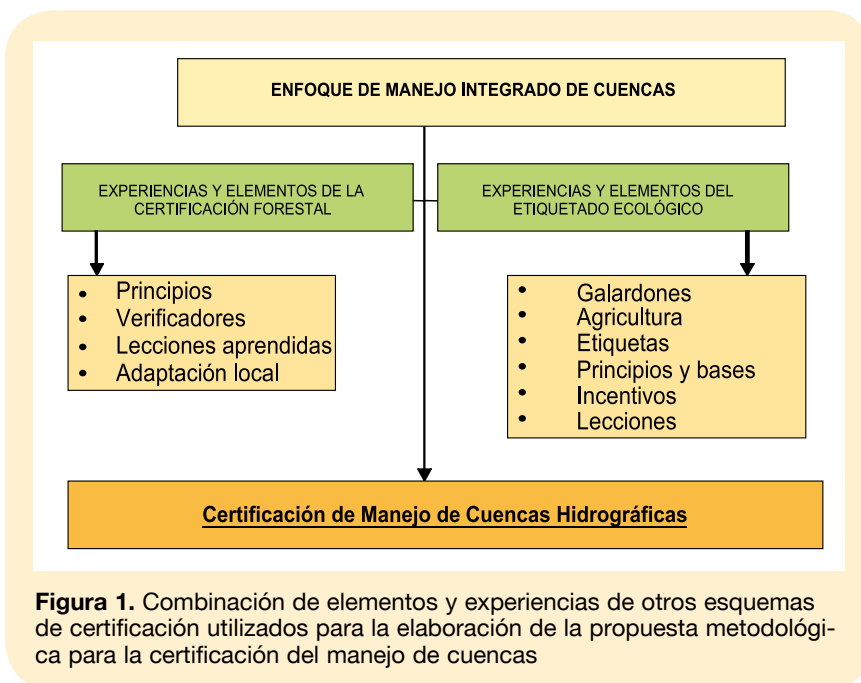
ENFOQUE DE MANEJO INTEGRADO DE CUENCAS

EXPERIENCIAS Y ELEMENTOS DE LA CERTIFICACIÓN FORESTAL

EXPERIENCIAS Y ELEMENTOS DEL ETIQUETADO ECOLÓGICO

- Principios
- Verificadores
- Lecciones aprendidas
- Adaptación local

- Galardones
- Agricultura
- Etiquetas
- Principios y bases
- Incentivos
- Lecciones

Certificación de Manejo de Cuencas Hidrográficas

**Figura 1.** Combinación de elementos y experiencias de otros esquemas de certificación utilizados para la elaboración de la propuesta metodológica para la certificación del manejo de cuencas